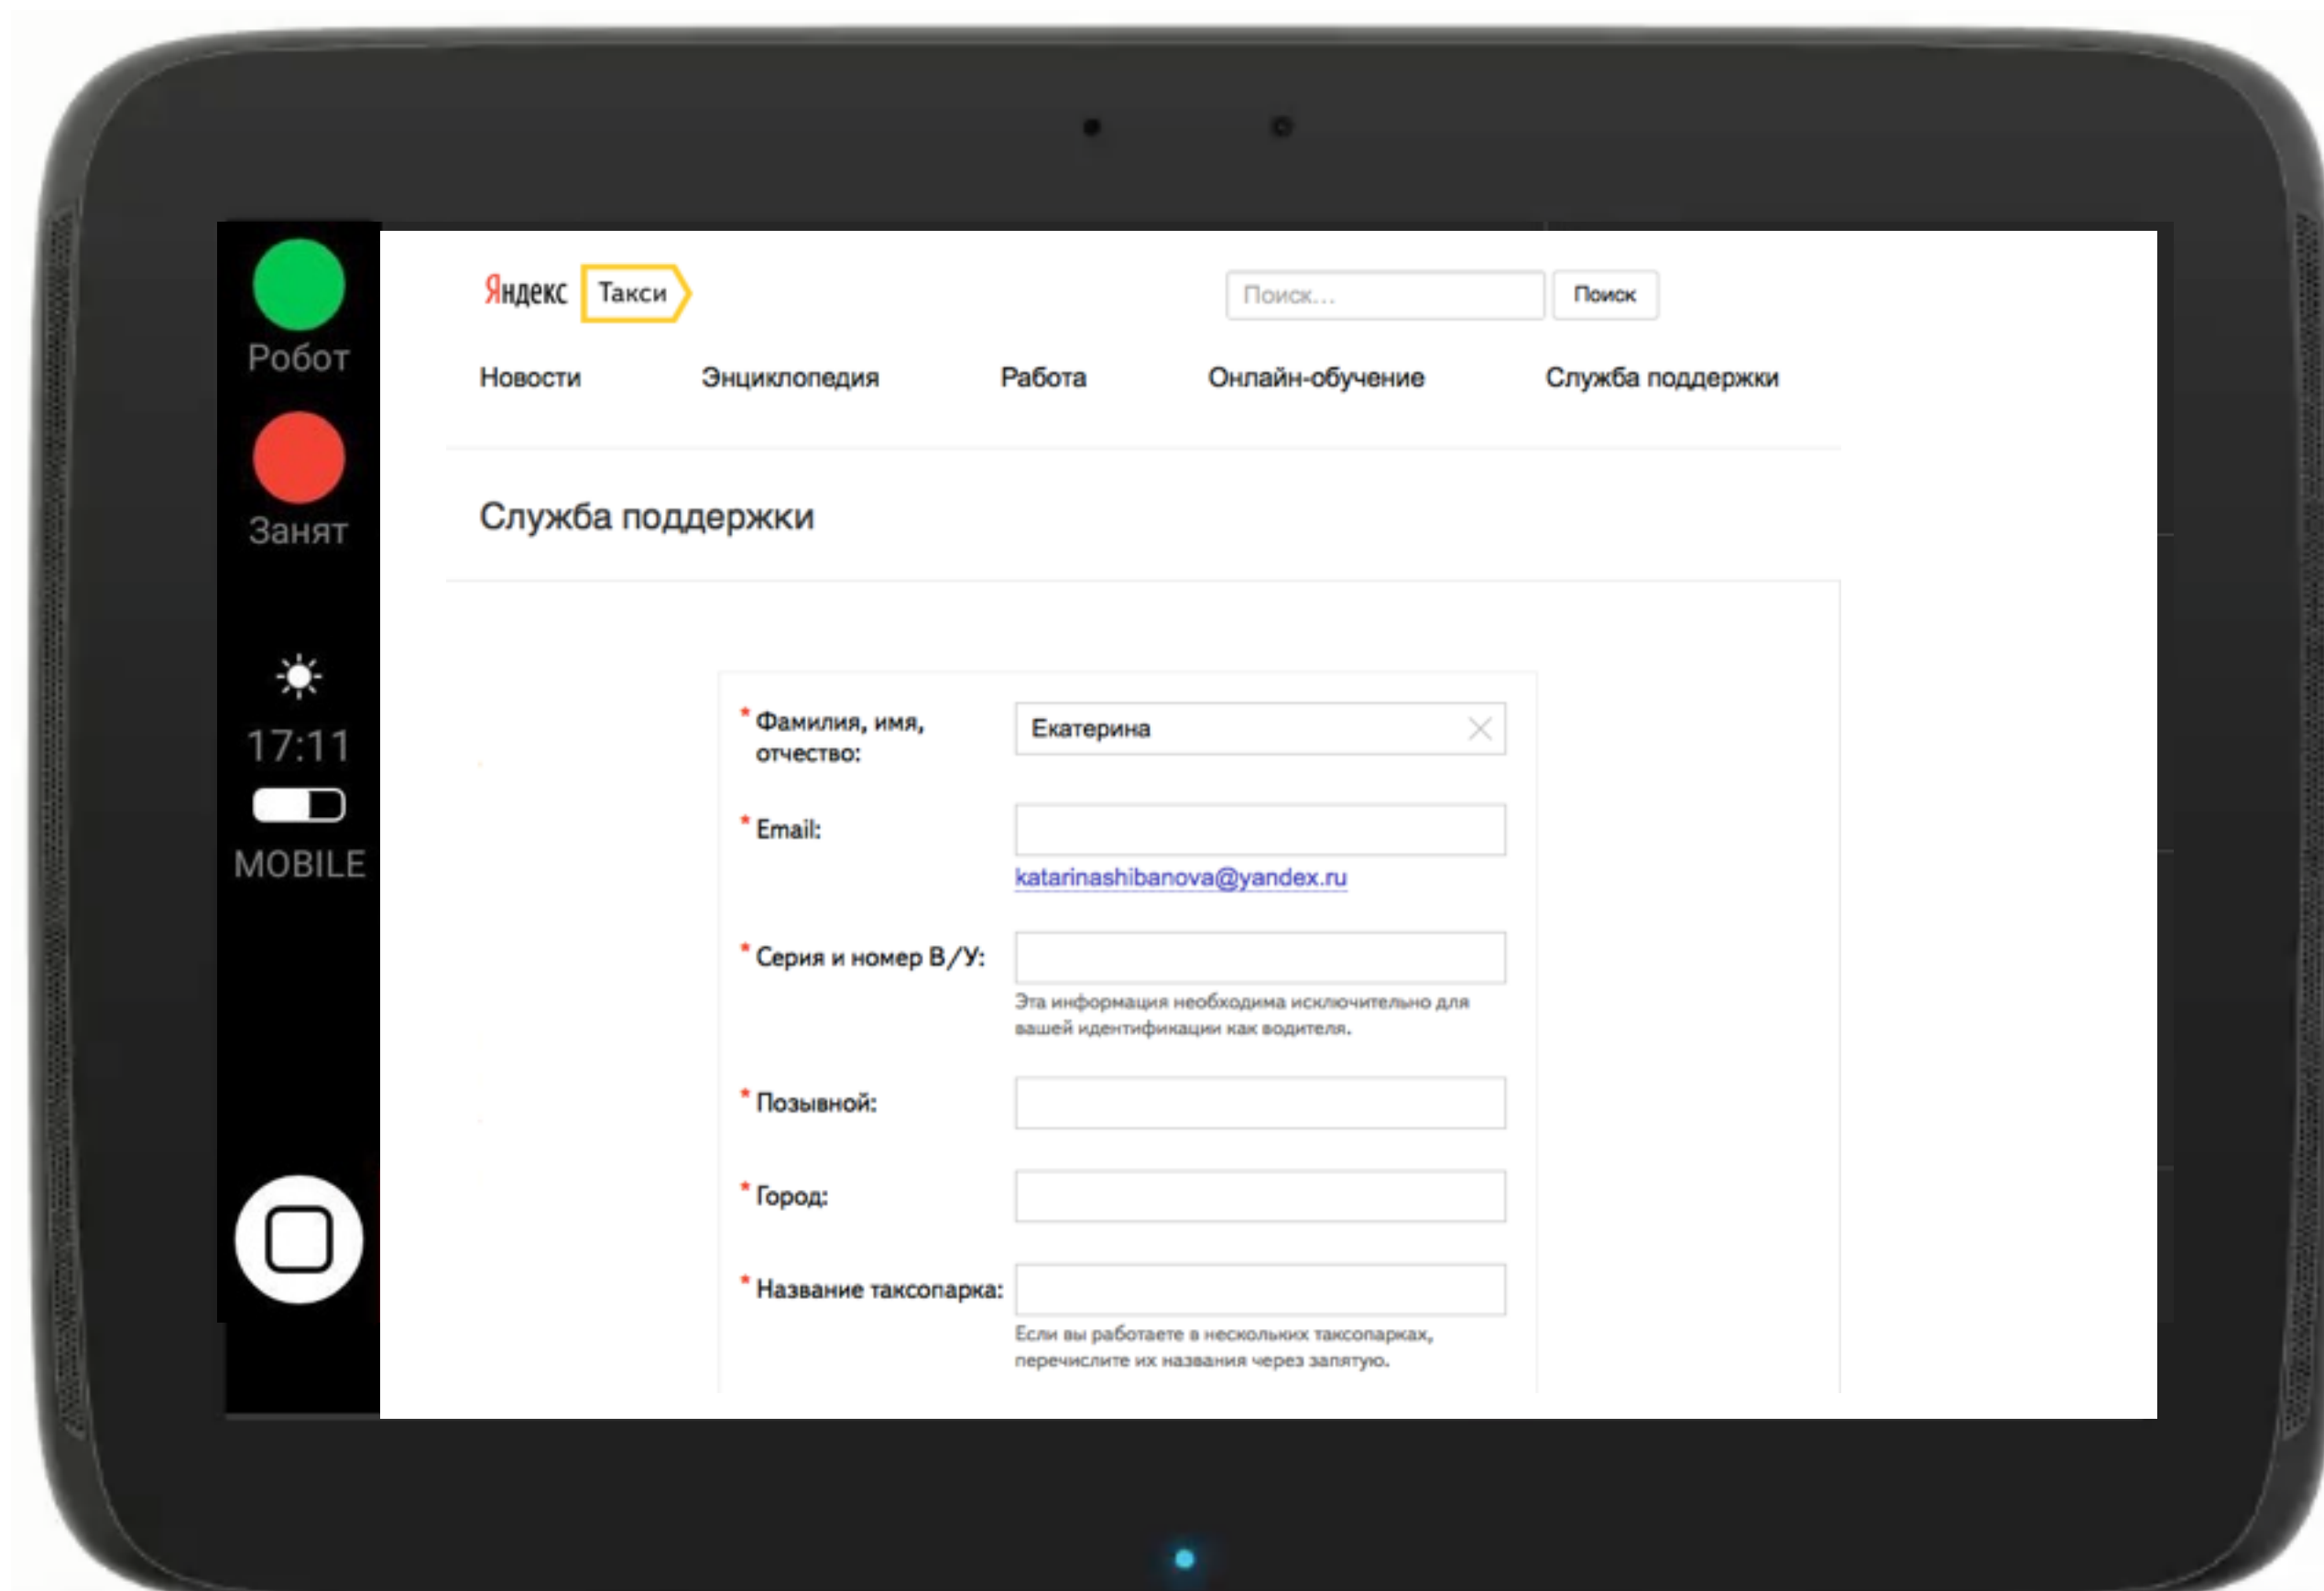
Робот

Занят

17:11

MOBILE

Яндекс Такси

Поиск...

Поиск

Новости Энциклопедия Работа Онлайн-обучение Служба поддержки

Служба поддержки

* Фамилия, имя, отчество:

Екатерина

* Email:

katarinashibanova@yandex.ru

* Серия и номер В/У:

Эта информация необходима исключительно для вашей идентификации как водителя.

* Позывной:

* Город:

* Название таксопарка:

Если вы работаете в нескольких таксопарках, перечислите их названия через запятую.